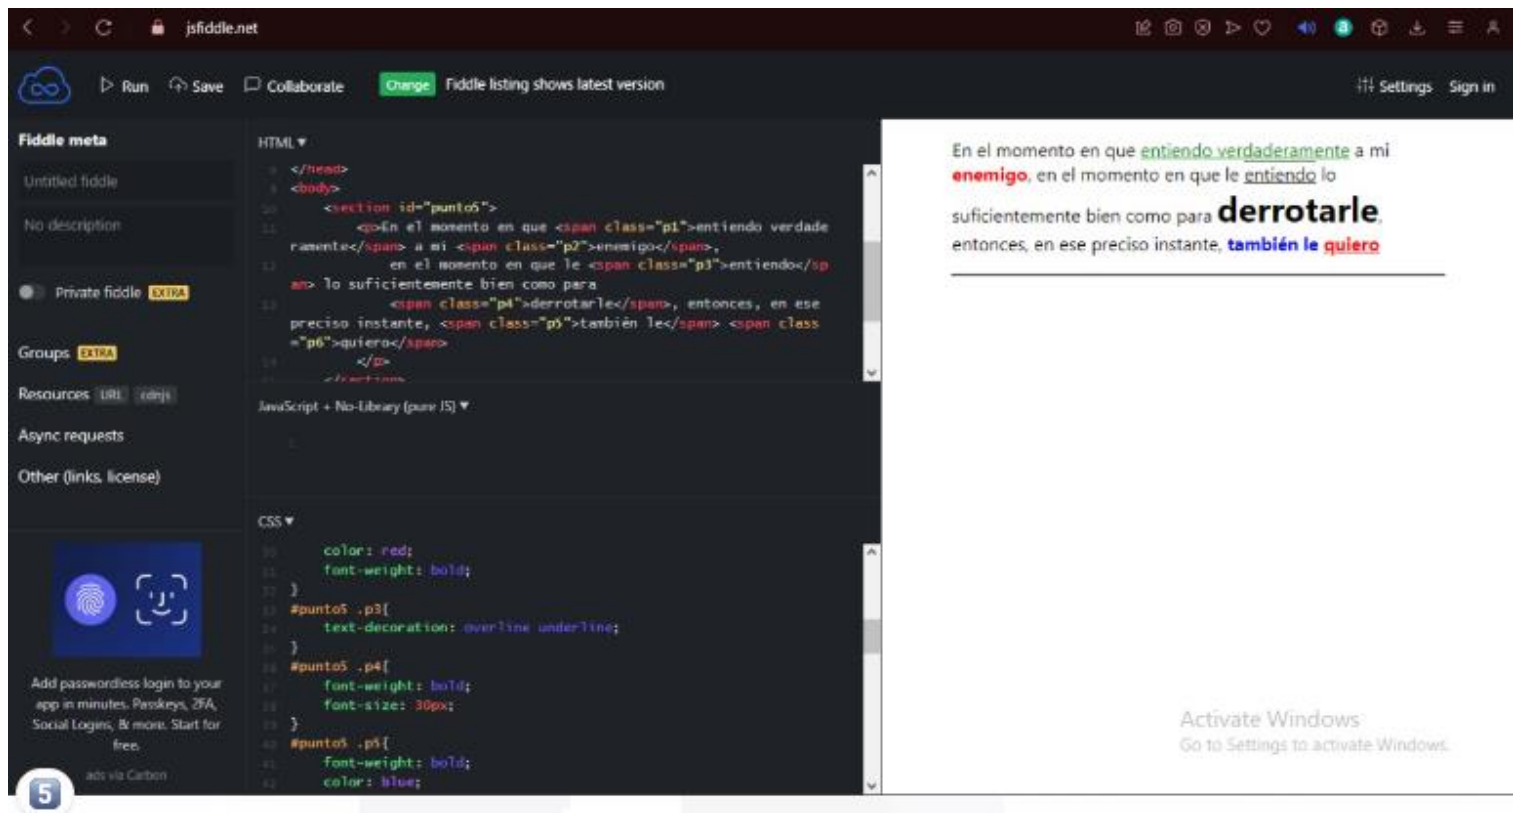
jsfiddle.net

Run Save Collaborate Change Fiddle listing shows latest version Settings Sign in

Fiddle meta

Untitled fiddle

No description

Private fiddle EXTRA

Groups EXTRA

Resources URL cdnjs

Async requests

Other (links, license)

Add passwordless login to your app in minutes. Passkeys, 2FA, Social Logins, & more. Start for free.

ads via Carbon

HTML ▾

</head>
<body>
<section id="punto5">
<p>En el momento en que <span class="p1">entiendo verdaderamente</span> a mi <span class="p2">enemigo</span>,
en el momento en que le <span class="p3">entiendo</span> lo suficientemente bien como para
<span class="p4">derrotarle</span>, entonces, en ese preciso instante, <span class="p5">también le</span> <span class="p6">quiero</span>
</p>

JavaScript + No-Library (pure JS) ▾

CSS ▾

color: red;
font-weight: bold;
}
#punto5 .p3{
text-decoration: overline underline;
}
#punto5 .p4{
font-weight: bold;
font-size: 30px;
}
#punto5 .p5{
font-weight: bold;
color: blue;

En el momento en que entiendo verdaderamente a mi enemigo, en el momento en que le entiendo lo suficientemente bien como para derrotarle, entonces, en ese preciso instante, también le quiero

Activate Windows
Go to Settings to activate Windows.

5